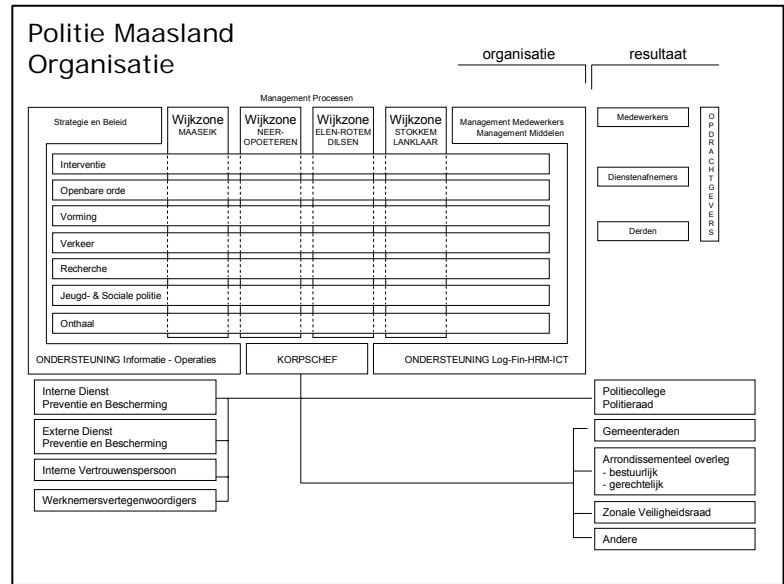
Politie Maasland
Organisatie

organisatie

resultaat

Management Processen

Strategie en Beleid

Wijkzone
MAASEIK

Wijkzone
NEER-OPOETEREN

Wijkzone
ELEN-ROTEM DILSEN

Wijkzone
STOKKEM LANKLAAR

Management Medewerkers
Management Middelen

Interventie

Openbare orde

Vorming

Verkeer

Recherche

Jeugd- & Sociale politie

Onthaal

ONDERSTEUNING Informatie - Operaties

KORPSCHEF

ONDERSTEUNING Log-Fin-HRM-ICT

Medewerkers

Dienstenafnemers

Derden

O P D R A C H T G E V E R S

Interne Dienst
Preventie en Bescherming

Externe Dienst
Preventie en Bescherming

Interne Vertrouwenspersoon

Werknemersvertegenwoordigers

Politiecollege
Politieraad

Gemeenteraden

Arrondissementeel overleg
- bestuurlijk
- gerechtelijk

Zonale Veiligheidsraad

Andere